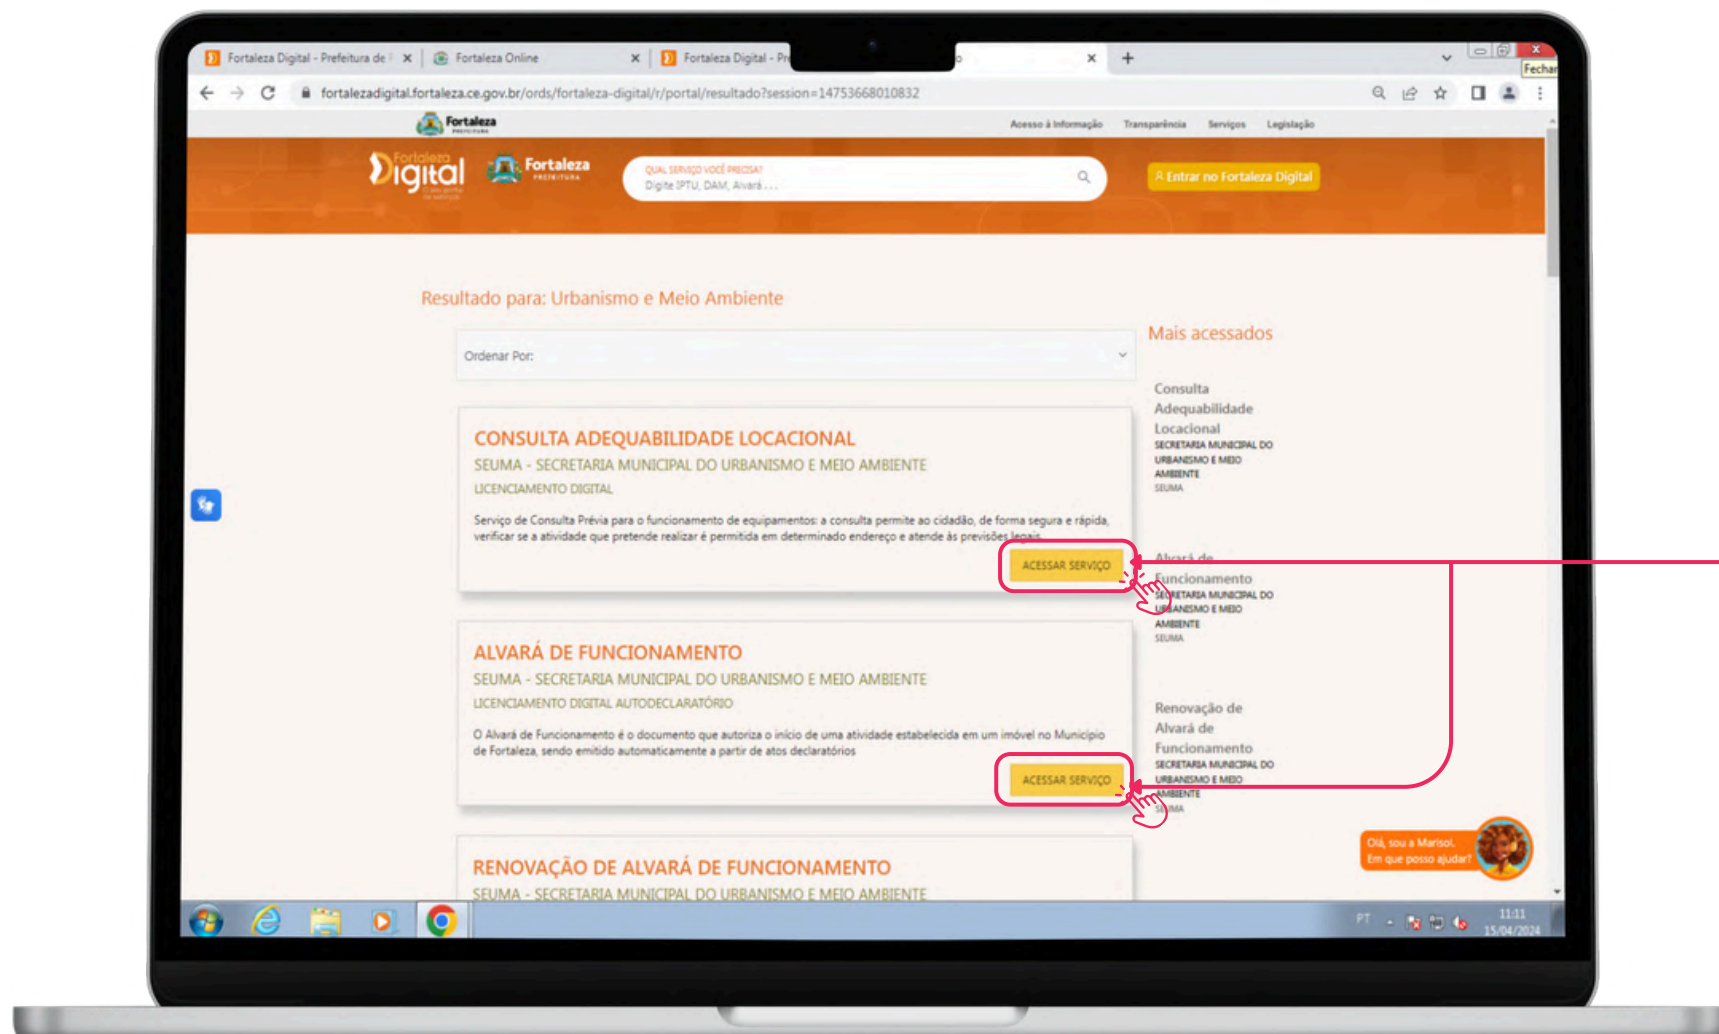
Fortaleza Digital - Prefeitura de F ×
Fortaleza Online ×
Fortaleza Digital - Pr
×
Fechar

fortalezadigital.fortaleza.ce.gov.br/ords/fortaleza-digital/r/portal/resultado?session=14753668010832

Fortaleza PREFEITURA
Acesso à Informação Transparência Serviços Legislação

Fortaleza Digital
Fortaleza PREFEITURA
QUAL SERVIÇO VOCÊ PRECISA?
Digite IPTU, DAM, Alvará ...
Entrar no Fortaleza Digital

Resultado para: Urbanismo e Meio Ambiente

Ordenar Por:

CONSULTA ADEQUABILIDADE LOCACIONAL
SEUMA - SECRETARIA MUNICIPAL DO URBANISMO E MEIO AMBIENTE
LICENCIAMENTO DIGITAL
Serviço de Consulta Prévia para o funcionamento de equipamentos: a consulta permite ao cidadão, de forma segura e rápida, verificar se a atividade que pretende realizar é permitida em determinado endereço e atende às previsões legais.
ACESSAR SERVIÇO

ALVARÁ DE FUNCIONAMENTO
SEUMA - SECRETARIA MUNICIPAL DO URBANISMO E MEIO AMBIENTE
LICENCIAMENTO DIGITAL AUTODECLARATÓRIO
O Alvará de Funcionamento é o documento que autoriza o início de uma atividade estabelecida em um imóvel no Município de Fortaleza, sendo emitido automaticamente a partir de atos declaratórios
ACESSAR SERVIÇO

RENOVAÇÃO DE ALVARÁ DE FUNCIONAMENTO
SEUMA - SECRETARIA MUNICIPAL DO URBANISMO E MEIO AMBIENTE

Mais acessados

Consulta Adequabilidade Locacional
SECRETARIA MUNICIPAL DO URBANISMO E MEIO AMBIENTE
SEUMA

Alvará de Funcionamento
SECRETARIA MUNICIPAL DO URBANISMO E MEIO AMBIENTE
SEUMA

Renovação de Alvará de Funcionamento
SECRETARIA MUNICIPAL DO URBANISMO E MEIO AMBIENTE
SEUMA

Olá, sou a Marisol.
Em que posso ajudar?

PT
11:11
15/04/2024